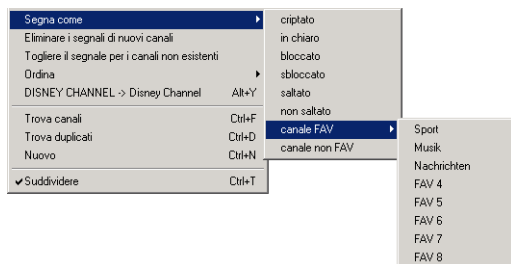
Segna come
Eliminare i segnali di nuovi canali
Togliere il segnale per i canali non esistenti
Ordina
DISNEY CHANNEL -> Disney Channel Alt+Y
Trova canali Ctrl+F
Trova duplicati Ctrl+D
Nuovo Ctrl+N
✔ Suddividere Ctrl+T

criptato
in chiaro
bloccato
sbloccato
saltato
non saltato
canale FAV
canale non FAV

Sport
Musik
Nachrichten
FAV 4
FAV 5
FAV 6
FAV 7
FAV 8